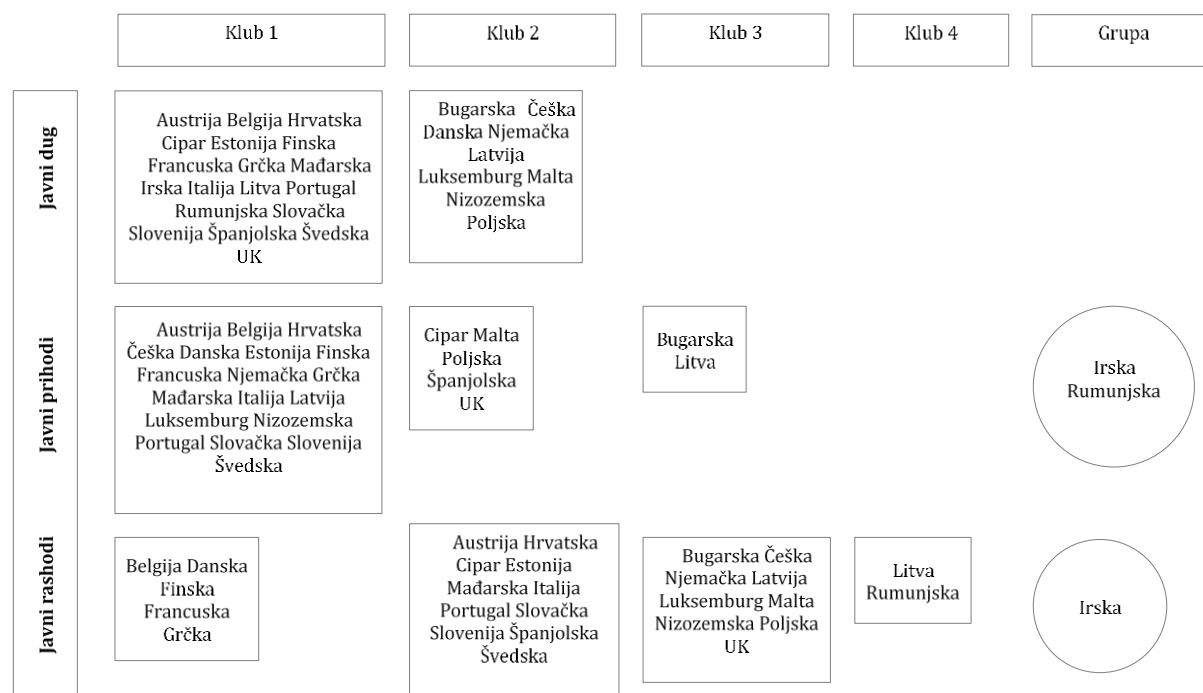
| | Klub 1 | Klub 2 | Klub 3 | Klub 4 | Grupa |
|---|---|---|---|---|---|
| Javni dug | Austrija Belgija Hrvatska Cipar Estonija Finska Francuska Grčka Mađarska Irska Italija Litva Portugal Rumunjska Slovačka Slovenija Španjolska Švedska UK | Bugarska Češka Danska Njemačka Latvija Luksemburg Malta Nizozemska Poljska | | | |
| Javni prihodi | Austrija Belgija Hrvatska Češka Danska Estonija Finska Francuska Njemačka Grčka Mađarska Italija Latvija Luksemburg Nizozemska Portugal Slovačka Slovenija Švedska | Cipar Malta Poljska Španjolska UK | Bugarska Litva | | Irska Rumunjska |
| Javni rashodi | Belgija Danska Finska Francuska Grčka | Austrija Hrvatska Cipar Estonija Mađarska Italija Portugal Slovačka Slovenija Španjolska Švedska | Bugarska Češka Njemačka Latvija Luksemburg Malta Nizozemska Poljska UK | Litva Rumunjska | Irska |